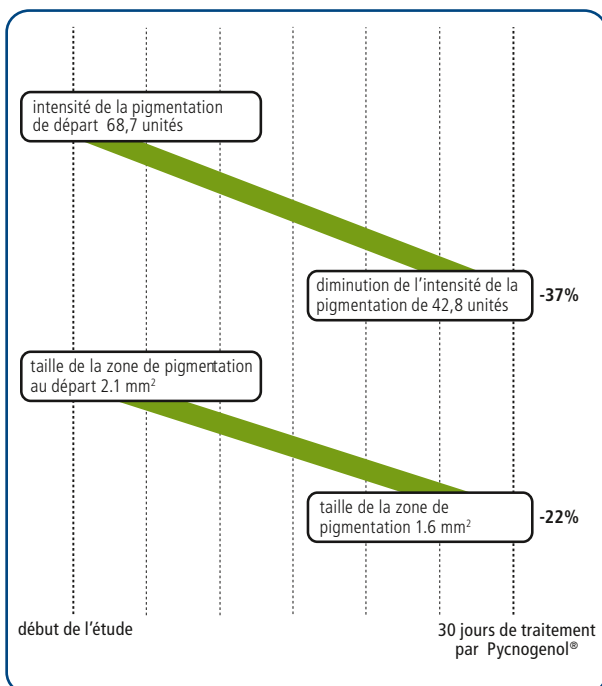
intensité de la pigmentation de départ 68,7 unités

diminution de l'intensité de la pigmentation de 42,8 unités

-37%

taille de la zone de pigmentation au départ 2.1 mm$^2$

taille de la zone de pigmentation 1.6 mm$^2$

-22%

début de l'étude

30 jours de traitement par Pycnogenol®